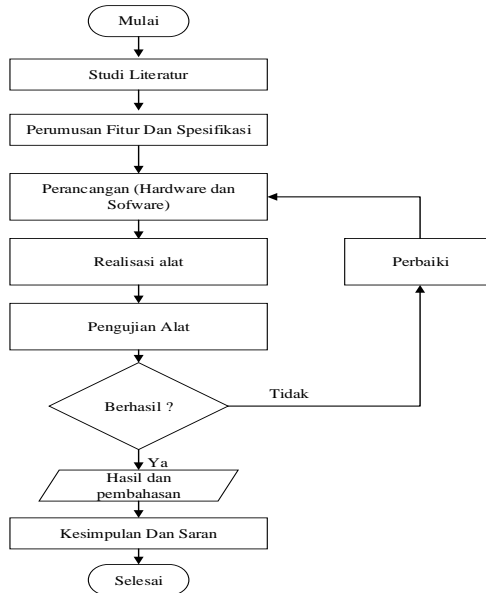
Mulai

Studi Literatur

Perumusan Fitur Dan Spesifikasi

Perancangan (Hardware dan Sofware)

Realisasi alat

Perbaiki

Pengujian Alat

Berhasil ?

Tidak

Ya

Hasil dan pembahasan

Kesimpulan Dan Saran

Selesai